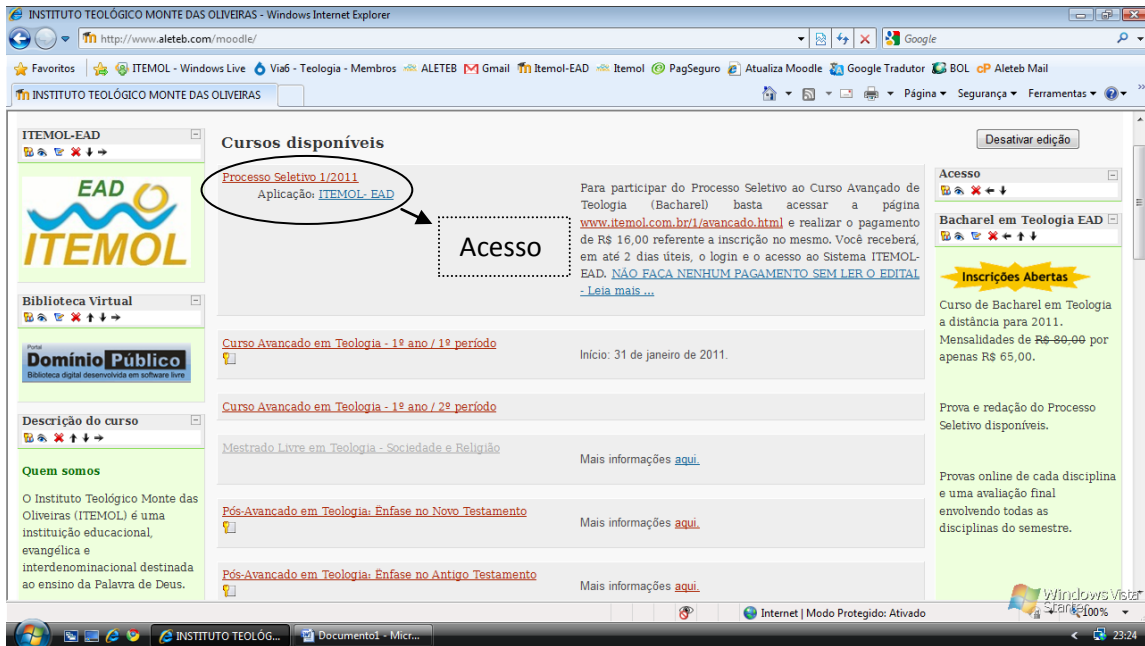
INSTITUTO TEOLÓGICO MONTE DAS OLIVEIRAS - Windows Internet Explorer

http://www.aleteb.com/moodle/

Google

Favoritos | ITEMOL - Windows Live | Via6 - Teologia - Membros | ALETEB | Gmail | Itemol-EAD | Itemol | PagSeguro | Atualiza Moodle | Google Tradutor | BOL | Aleteb Mail

INSTITUTO TEOLÓGICO MONTE DAS OLIVEIRAS

Página ▾ Segurança ▾ Ferramentas ▾

ITEMOL-EAD

EAD ITEMOL

Biblioteca Virtual

Portal Domínio Público Biblioteca digital desenvolvida em software livre

Descrição do curso

Quem somos

O Instituto Teológico Monte das Oliveiras (ITEMOL) é uma instituição educacional, evangélica e interdenominacional destinada ao ensino da Palavra de Deus.

Cursos disponíveis

Desativar edição

Processo Seletivo 1/2011
Aplicação: ITEMOL- EAD

Acesso

Para participar do Processo Seletivo ao Curso Avançado de Teologia (Bacharel) basta acessar a página www.itemol.com.br/1/avancado.html e realizar o pagamento de R$ 16,00 referente a inscrição no mesmo. Você receberá, em até 2 dias úteis, o login e o acesso ao Sistema ITEMOL-EAD. NÃO FAÇA NENHUM PAGAMENTO SEM LER O EDITAL - Leia mais ...

Curso Avancado em Teologia - 1º ano / 1º período

Início: 31 de janeiro de 2011.

Curso Avancado em Teologia - 1º ano / 2º período

Mestrado Livre em Teologia - Sociedade e Religião

Mais informações aqui.

Pós-Avancado em Teologia: Ênfase no Novo Testamento

Mais informações aqui.

Pós-Avancado em Teologia: Ênfase no Antigo Testamento

Mais informações aqui.

Acesso

Bacharel em Teologia EAD

Inscrições Abertas

Curso de Bacharel em Teologia a distância para 2011. Mensalidades de R$ 80,00 por apenas R$ 65,00.

Prova e redação do Processo Seletivo disponíveis.

Provas online de cada disciplina e uma avaliação final envolvendo todas as disciplinas do semestre.

Internet | Modo Protegido: Ativado

100%

Windows Vista Starter

INSTITUTO TEOLÓG... | Documento1 - Micr...

23:24